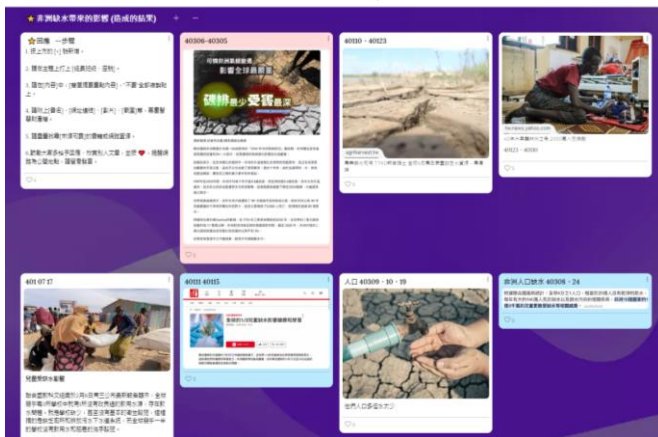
★ 非洲缺水帶來的影響 (造成的結果)

回應 一步驟

1. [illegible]
2. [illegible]
3. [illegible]
4. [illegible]
5. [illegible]
6. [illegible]

40306-40305

破解最少受害最深

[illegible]

40110、40123

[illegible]

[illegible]

40123、40101

401 07 17

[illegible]

40111 40115

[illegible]

人口 40309、10、19

世界人口面臨缺水危機

非洲人口缺水 40308、24

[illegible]